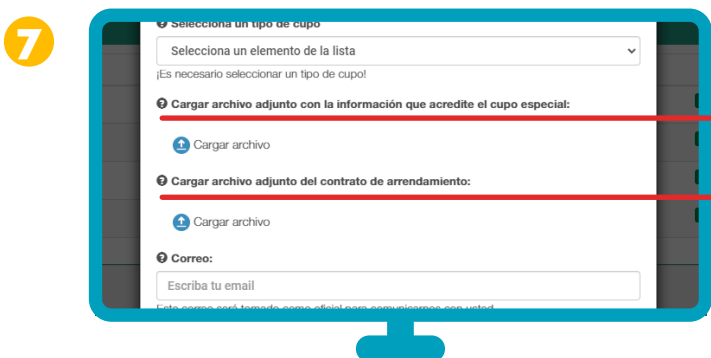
7

Selecciona un tipo de cupo

Selecciona un elemento de la lista

¡Es necesario seleccionar un tipo de cupo!

Cargar archivo adjunto con la información que acredite el cupo especial:

Cargar archivo

Cargar archivo adjunto del contrato de arrendamiento:

Cargar archivo

Correo:

Escriba tu email

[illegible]